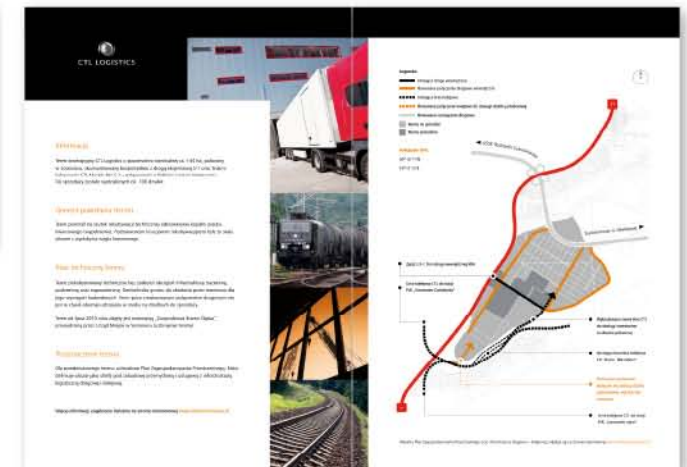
CTL LOGISTICS

Informacje

Teren inwestycyjny CTL Logistics o powierzchni całkowitej ok. 1,65 ha, położony w Sosnowcu, ... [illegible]

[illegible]

Opuszczone połączenia terenu

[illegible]

Stan techniczny terenu

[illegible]

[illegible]

Przeznaczenie terenu

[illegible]

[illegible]

Legenda

Obszar 2.2

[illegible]

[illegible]